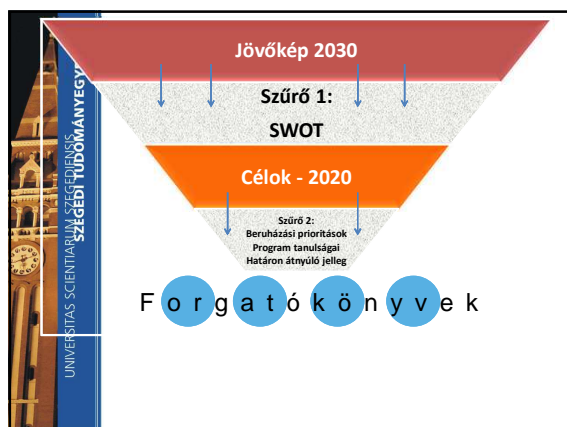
SZEGEDI TUDOMÁNYEGYETEM
UNIVERSITAS SCIENTIARUM SZEGEDIENSIS

Jövőkép 2030

Szűrő 1:
SWOT

Célok - 2020

Szűrő 2:
Beruházási prioritások
Program tanulságai
Határon átnyúló jelleg

F o r g a t ó k ö n y v e k